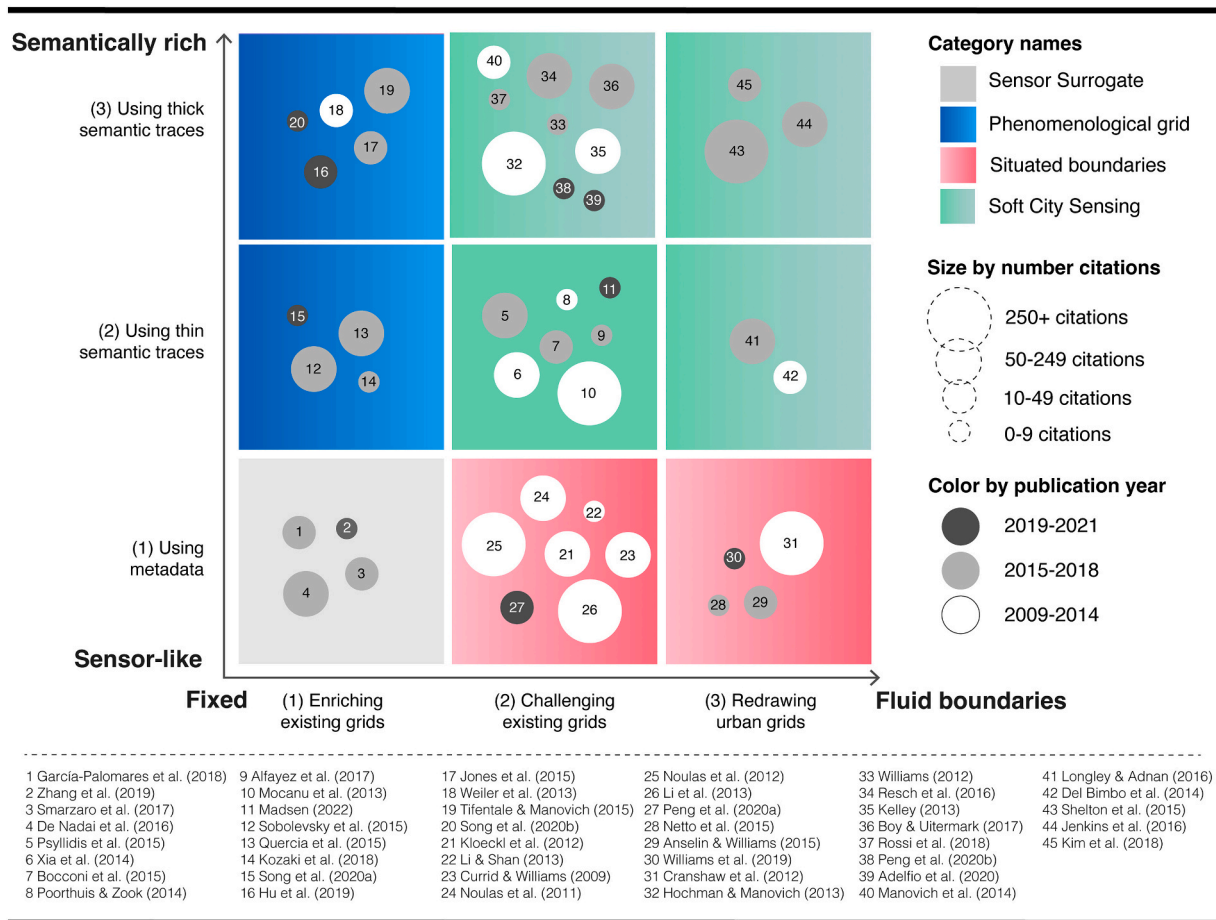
Semantically rich

(3) Using thick semantic traces

(2) Using thin semantic traces

(1) Using metadata

Sensor-like

40 34 36 37 33 32 35 38 39 45 44 43 19 18 20 17 16

15 13 12 14 8 11 5 9 7 6 10 41 42

1 2 3 4 24 22 25 21 23 27 26 30 31 28 29

Fixed

(1) Enriching existing grids

(2) Challenging existing grids

(3) Redrawing urban grids

Fluid boundaries

Category names
Sensor Surrogate
Phenomenological grid
Situated boundaries
Soft City Sensing

Size by number citations
250+ citations
50-249 citations
10-49 citations
0-9 citations

Color by publication year
2019-2021
2015-2018
2009-2014

1 García-Palomares et al. (2018)
2 Zhang et al. (2019)
3 Smarzaro et al. (2017)
4 De Nadai et al. (2016)
5 Psyllidis et al. (2015)
6 Xia et al. (2014)
7 Bocconi et al. (2015)
8 Poorthuis & Zook (2014)

9 Alfayez et al. (2017)
10 Mocanu et al. (2013)
11 Madsen (2022)
12 Sobolevsky et al. (2015)
13 Quercia et al. (2015)
14 Kozaki et al. (2018)
15 Song et al. (2020a)
16 Hu et al. (2019)

17 Jones et al. (2015)
18 Weiler et al. (2013)
19 Tifentale & Manovich (2015)
20 Song et al. (2020b)
21 Kloeckl et al. (2012)
22 Li & Shan (2013)
23 Currid & Williams (2009)
24 Noulas et al. (2011)

25 Noulas et al. (2012)
26 Li et al. (2013)
27 Peng et al. (2020a)
28 Netto et al. (2015)
29 Anselin & Williams (2015)
30 Williams et al. (2019)
31 Cranshaw et al. (2012)
32 Hochman & Manovich (2013)

33 Williams (2012)
34 Resch et al. (2016)
35 Kelley (2013)
36 Boy & Uitermark (2017)
37 Rossi et al. (2018)
38 Peng et al. (2020b)
39 Adelfio et al. (2020)
40 Manovich et al. (2014)

41 Longley & Adnan (2016)
42 Del Bimbo et al. (2014)
43 Shelton et al. (2015)
44 Jenkins et al. (2016)
45 Kim et al. (2018)